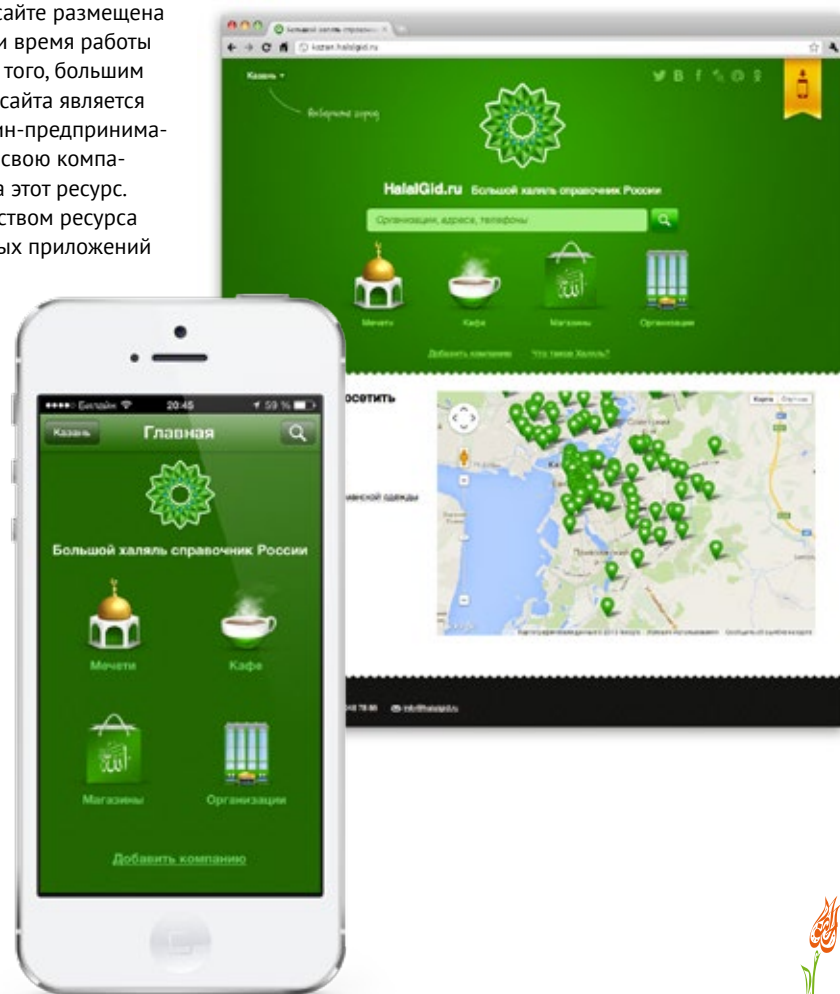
сайте размещена
и время работы
того, большим
сайта является
ин-предпринима-
свою компа-
а этот ресурс.
ством ресурса
ых приложений

Большой халяль справочн... ×

kazan.halalgid.ru

Казань ▾

Выберите город

HalalGid.ru Большой халяль справочник России

Организации, адреса, телефоны

Мечети

Кафе

Магазины

Организации

Добавить компанию

Что такое Халяль?

осетить

мской одежды

Карта

Спутник

Казань

Google

Картографические данные © 2013 Google

Условия использования

Сообщить об ошибке на карте

@ info@halalgid.ru

Билайн

20:45

59 %

Казань

Главная

Большой халяль справочник России

Мечети

Кафе

Магазины

Организации

Добавить компанию